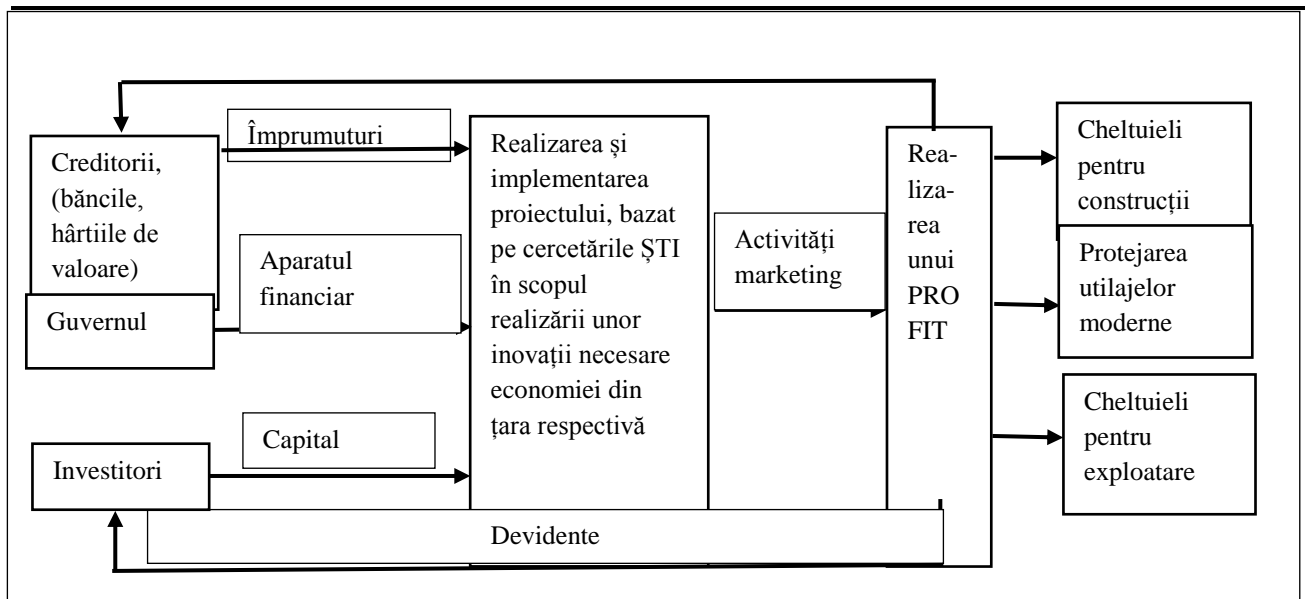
Creditorii, (băncile, hârtiile de valoare)

Guvernul

Investitori

Împrumuturi

Aparatul financiar

Capital

Realizarea și implementarea proiectului, bazat pe cercetările ȘTI în scopul realizării unor inovații necesare economiei din țara respectivă

Activități marketing

Realizarea unui PROFIT

Cheltuieli pentru construcții

Protejarea utilajelor moderne

Cheltuieli pentru exploatare

Devidente